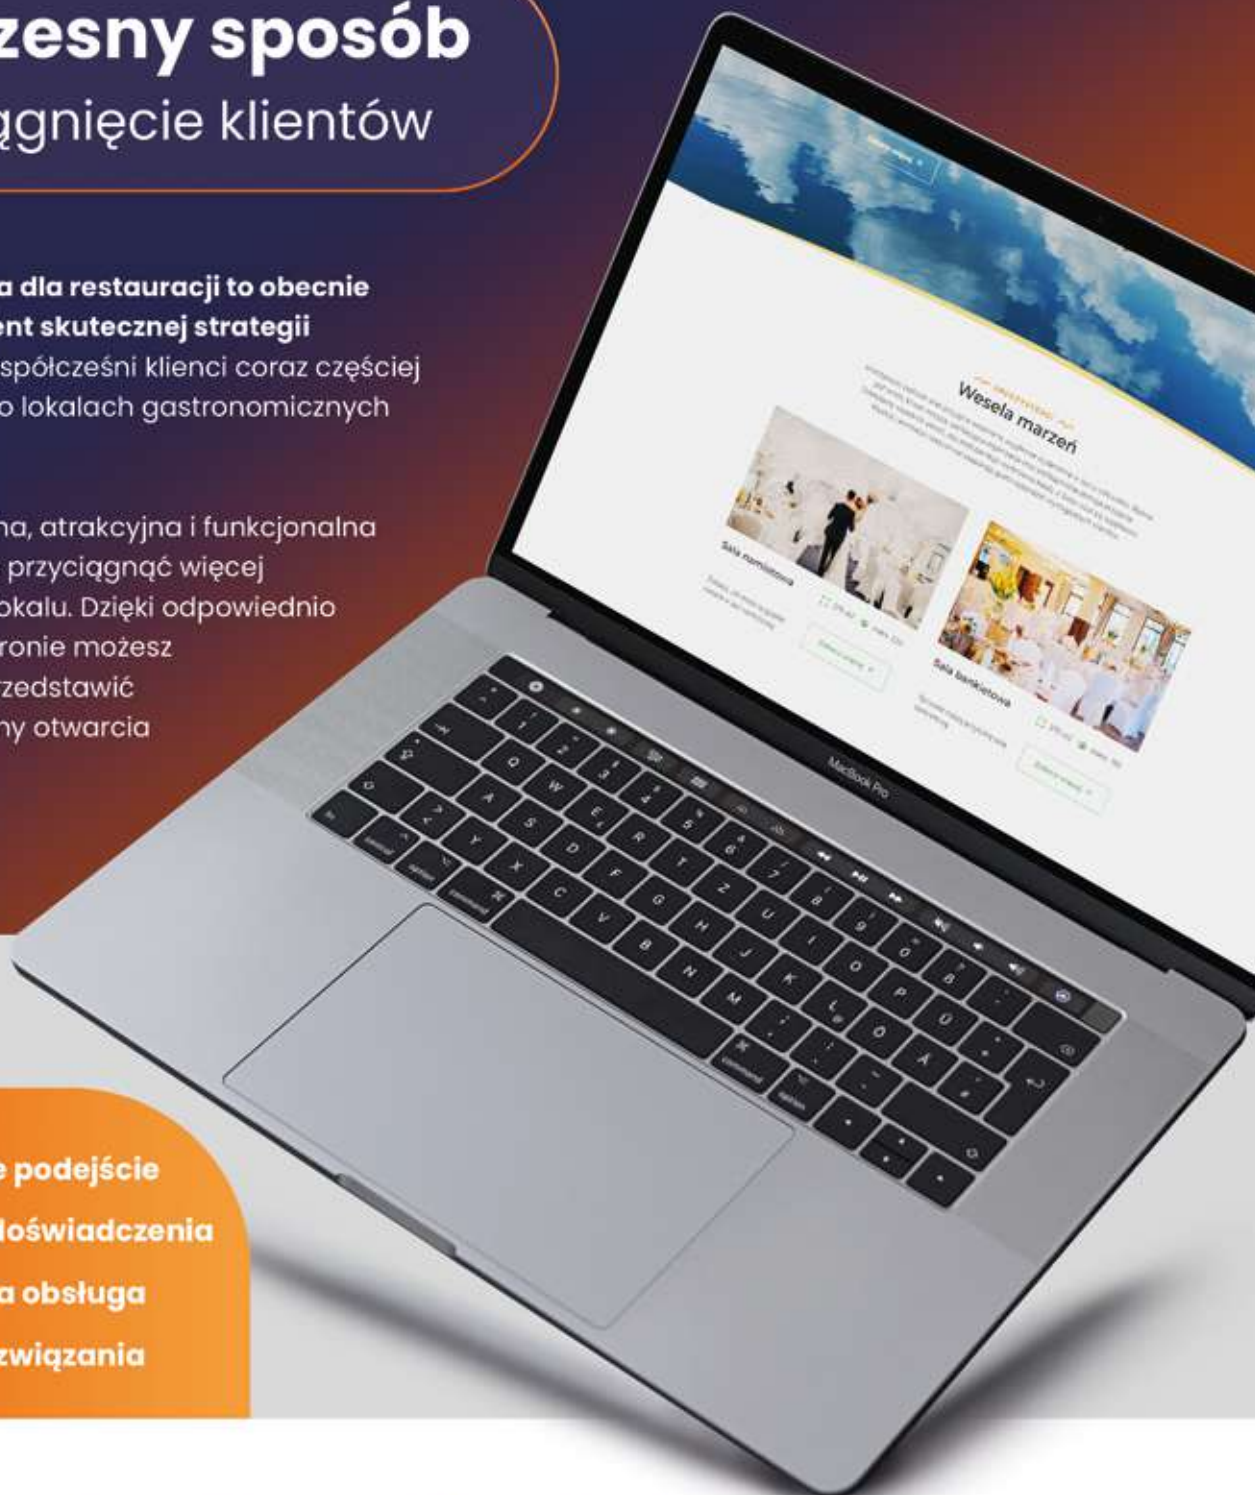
zesny sposób
ągnięcie klientów

a dla restauracji to obecnie ent skutecznej strategii spółcześni klienci coraz częściej o lokalach gastronomicznych

na, atrakcyjna i funkcjonalna przyciągnąć więcej okalu. Dzięki odpowiednio ronie możesz zedstawić ny otwarcia

Wesela marzeń

Sala namiotowa

Sala bankietowa

MacBook Pro

e podejście
doświadczenia
a obsługa
związania